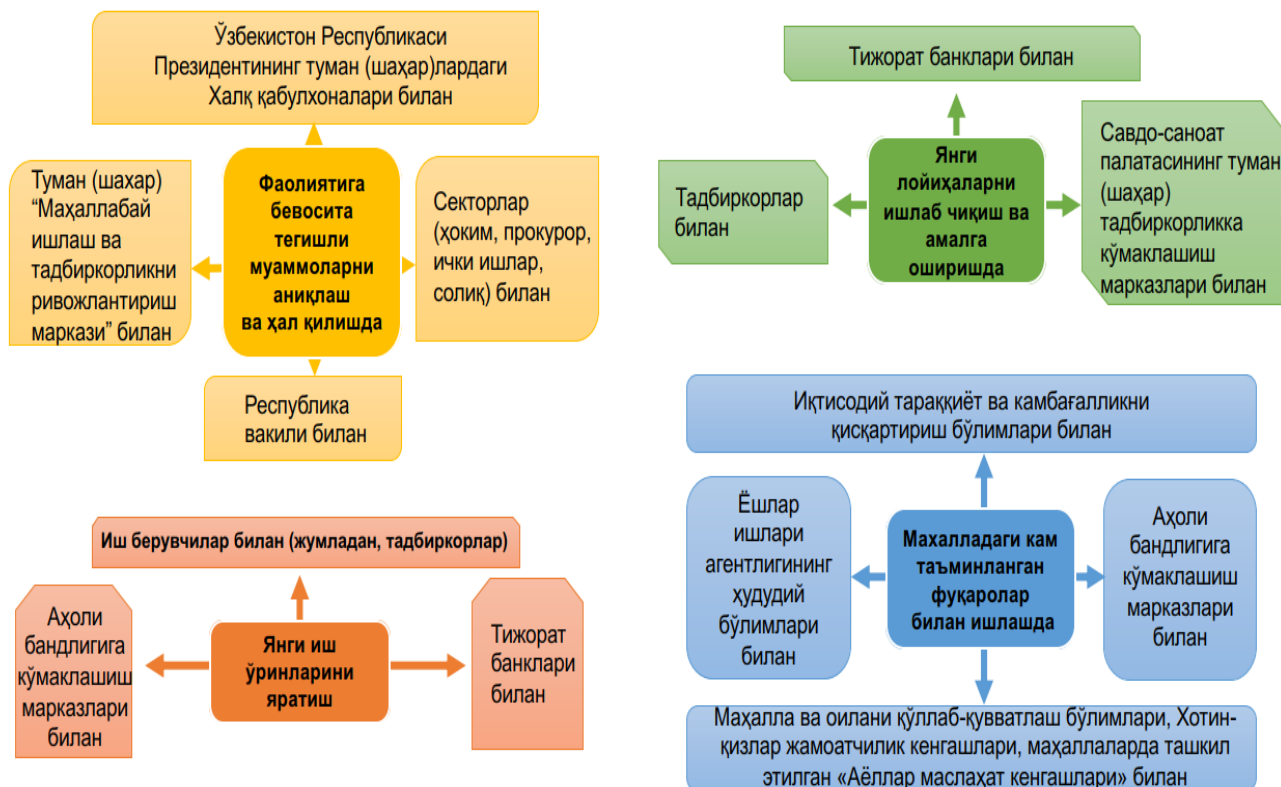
Ўзбекистон Республикаси Президентининг туман (шаҳар)лардаги Халқ қабулхоналари билан

Туман (шахар) "Маҳаллабай ишлаш ва тадбиркорликни ривожлантириш маркази" билан

Фаолиятига бевосита тегишли муаммоларни аниқлаш ва ҳал қилишда

Секторлар (ҳоким, прокурор, ички ишлар, солиқ) билан

Республика вакили билан

Тижорат банклари билан

Тадбиркорлар билан

Янги лойиҳаларни ишлаб чиқиш ва амалга оширишда

Савдо-саноат палатасининг туман (шаҳар) тадбиркорликка кўмаклашиш марказлари билан

Иш берувчилар билан (жумладан, тадбиркорлар)

Аҳоли бандлигига кўмаклашиш марказлари билан

Янги иш ўринларини яратиш

Тижорат банклари билан

Иқтисодий тараққиёт ва камбағалликни қисқартириш бўлимлари билан

Ёшлар ишлари агентлигининг ҳудудий бўлимлари билан

Махалладаги кам таъминланган фуқаролар билан ишлашда

Аҳоли бандлигига кўмаклашиш марказлари билан

Маҳалла ва оилани қўллаб-қувватлаш бўлимлари, Хотин-қизлар жамоатчилик кенгашлари, маҳаллаларда ташкил этилган «Аёллар маслаҳат кенгашлари» билан